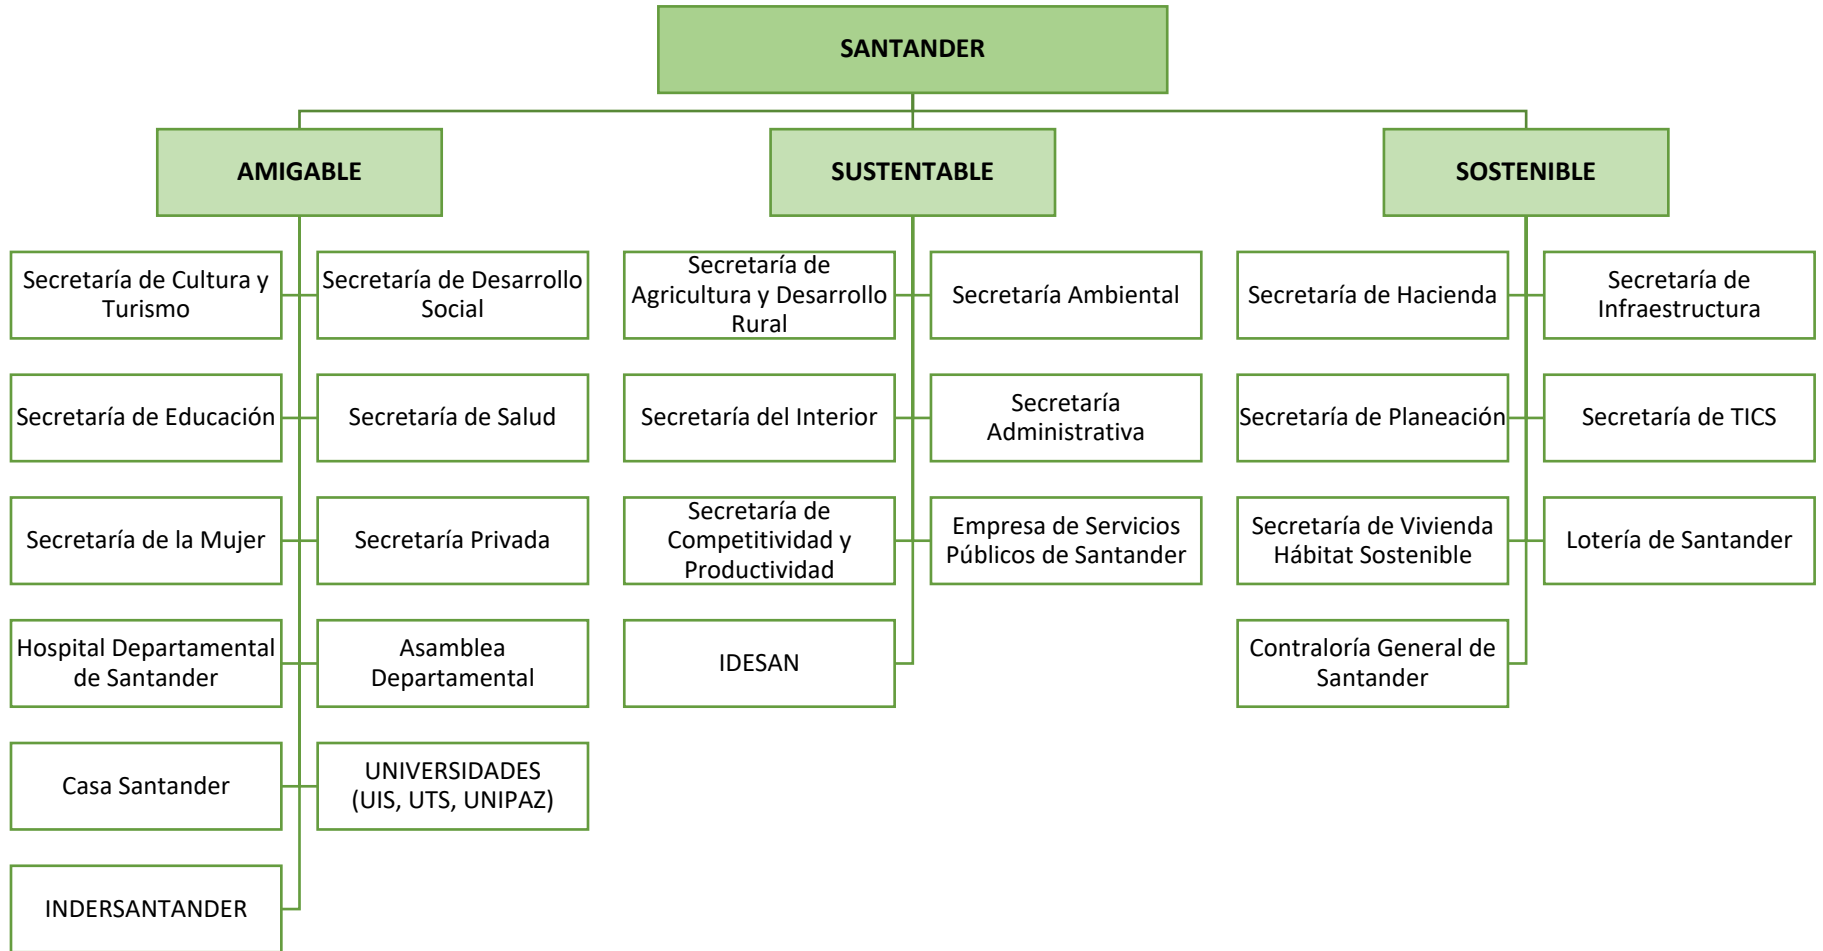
SANTANDER

AMIGABLE

Secretaría de Cultura y Turismo

Secretaría de Desarrollo Social

Secretaría de Educación

Secretaría de Salud

Secretaría de la Mujer

Secretaría Privada

Hospital Departamental de Santander

Asamblea Departamental

Casa Santander

UNIVERSIDADES (UIS, UTS, UNIPAZ)

INDERSANTANDER

SUSTENTABLE

Secretaría de Agricultura y Desarrollo Rural

Secretaría Ambiental

Secretaría del Interior

Secretaría Administrativa

Secretaría de Competitividad y Productividad

Empresa de Servicios Públicos de Santander

IDESAN

SOSTENIBLE

Secretaría de Hacienda

Secretaría de Infraestructura

Secretaría de Planeación

Secretaría de TICS

Secretaría de Vivienda Hábitat Sostenible

Lotería de Santander

Contraloría General de Santander